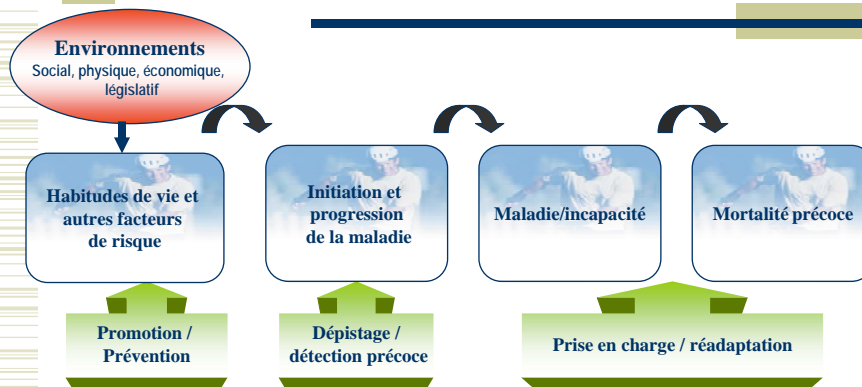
Environnements
Social, physique, économique, législatif

Habitudes de vie et autres facteurs de risque

Initiation et progression de la maladie

Maladie/incapacité

Mortalité précoce

Promotion / Prévention

Dépistage / détection précoce

Prise en charge / réadaptation